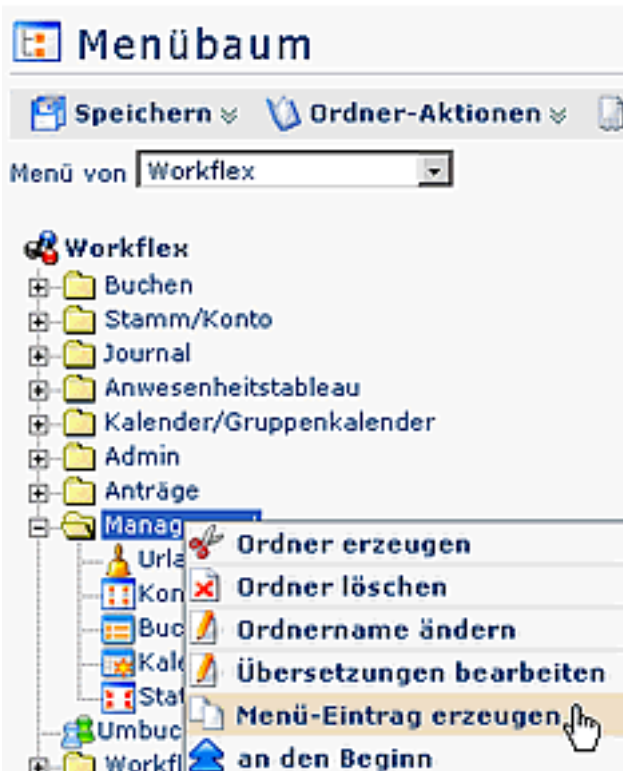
Menübaum

Speichern Ordner-Aktionen

Menü von Workflex

Workflex
Buchen
Stamm/Konto
Journal
Anwesenheitstableau
Kalender/Gruppenkalender
Admin
Anträge
Manag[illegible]
Urla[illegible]
Kon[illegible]
Buc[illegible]
Kale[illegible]
Stat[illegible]
Umbuc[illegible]
Workfl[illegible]

Ordner erzeugen
Ordner löschen
Ordnername ändern
Übersetzungen bearbeiten
Menü-Eintrag erzeugen
an den Beginn